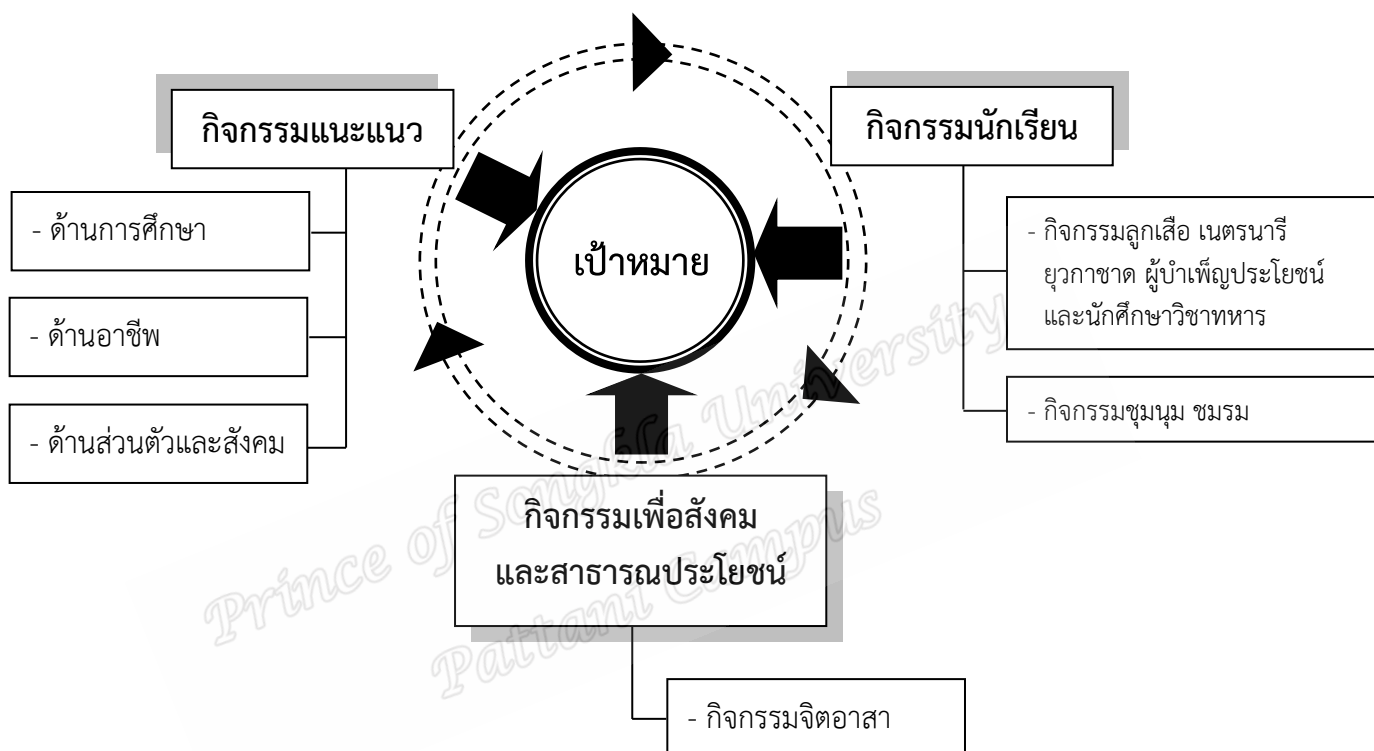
กิจกรรมแนะแนว

- ด้านการศึกษา

- ด้านอาชีพ

- ด้านส่วนตัวและสังคม

เป้าหมาย

กิจกรรมนักเรียน

- กิจกรรมลูกเสือ เนตรนารี ยุวกาชาด ผู้บำเพ็ญประโยชน์ และนักศึกษาวิชาทหาร

- กิจกรรมชุมนุม ชมรม

กิจกรรมเพื่อสังคมและสาธารณประโยชน์

- กิจกรรมจิตอาสา

Prince of Songkla University Pattani Campus